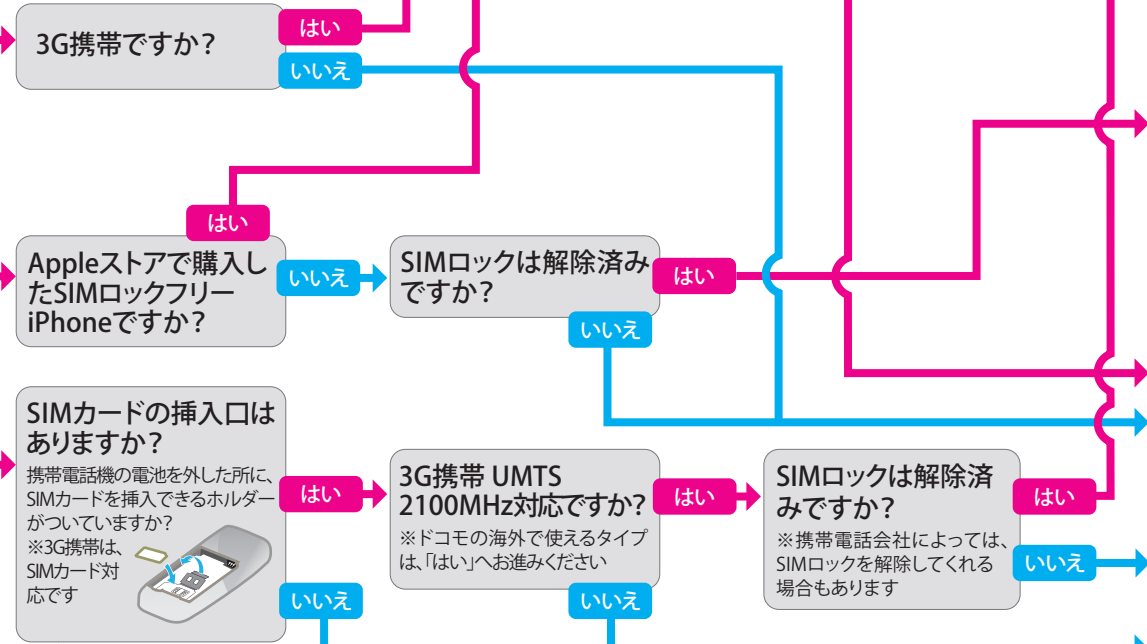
3G携帯ですか？

はい

いいえ

はい

Appleストアで購入したSIMロックフリーiPhoneですか？

いいえ

SIMロックは解除済みですか？

はい

いいえ

SIMカードの挿入口はありますか？

携帯電話機の電池を外した所に、SIMカードを挿入できるホルダーがついていますか？
※3G携帯は、SIMカード対応です

はい

3G携帯 UMTS 2100MHz対応ですか？

※ドコモの海外で使えるタイプは、「はい」へお進みください

はい

SIMロックは解除済みですか？

※携帯電話会社によっては、SIMロックを解除してくれる場合もあります

はい

いいえ

いいえ

いいえ